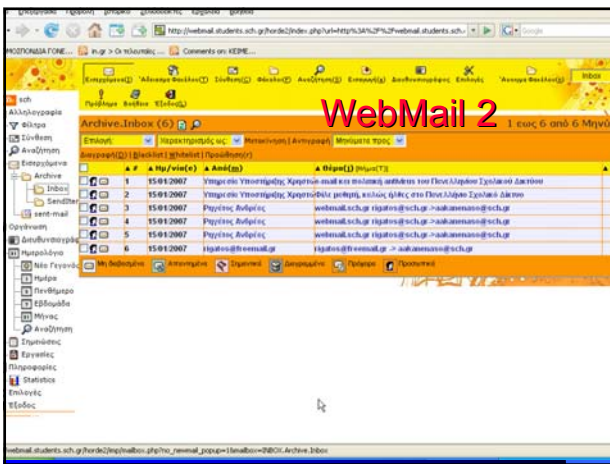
Προβολή Ιστορικό Σελιδοδείκτες Εργαλεία Βοήθεια

http://webmail.students.sch.gr/horde2/index.php?url=http%3A%2F%2Fwebmail.students.sch.

ΜΟΣΧΟΝΙΔΗΣ ΓΙΩΝΕ... | in.gr > Οι τελευταίες ... | Comments on: ΚΕΙΜΕ...

Εισερχόμενα(I) Άδειασμα Φακέλου(T) Σύνθεση(C) Φάκελοι(F) Αναζήτηση(S) Εισαγωγή(A) Διευθυνσιολόγιος Επιλογές Άνοιγμα Φακέλου(L) Inbox

Πρόβλημα Βοήθεια Έξοδος(L)

WebMail 2

sch
Αλληλογραφία
Φίλτρα
Σύνθεση
Αναζήτηση
Εισερχόμενα
Archive
Inbox
SendIte
sent-mail
Οργάνωση
Διευθυνσιογράφ
Ημερολόγιο
Νέο Γεγονός
Ημέρα
Την Εβδομάδα
Εβδομάδα
Μήνας
Αναζήτηση
Σημειώσεις
Εργασίες
Πληροφορίες
Statistics
Επιλογές
Έξοδος

Archive.Inbox (6) 1 εως 6 από 6 Μηνύ

Επιλογή: Χαρακτηρισμός ως: Μετακίνηση | Αντιγραφή Μηνύματα προς

Διαγραφή(D) | Blacklist | Whitelist | Προώθηση(F)

| | # | Ημ/νία(e) | Από(m) | Θέμα(J) |
|---|---|---|---|---|
| | 1 | 15/01/2007 | Υπηρεσία Υποστήριξης Χρηστών | mail και πολιτική ασφάλειας του Πανελλήνιου Σχολικού Δικτύου |
| | 2 | 15/01/2007 | Υπηρεσία Υποστήριξης Χρηστών | Θέλ βοήθεια, καλώς ήλθες στο Πανελλήνιο Σχολικό Δίκτυο |
| | 3 | 15/01/2007 | Ραγιάτος Ανδρέας | webmail.sch.gr rigatos@sch.gr->aakanenaso@sch.gr |
| | 4 | 15/01/2007 | Ραγιάτος Ανδρέας | webmail.sch.gr rigatos@sch.gr->aakanenaso@sch.gr |
| | 5 | 15/01/2007 | Ραγιάτος Ανδρέας | webmail.sch.gr rigatos@sch.gr->aakanenaso@sch.gr |
| | 6 | 15/01/2007 | rigatos@freemail.gr | rigatos@freemail.gr -> aakanenaso@sch.gr |

Μη διαβασμένο Απαντημένο Σημαντικό Διαγραμμένο Πρόχειρο Προσωπικό

webmail.students.sch.gr/horde2/imp/mailbox.php?no_newmail_popup=1&mailbox=INBOX.Archive.Inbox